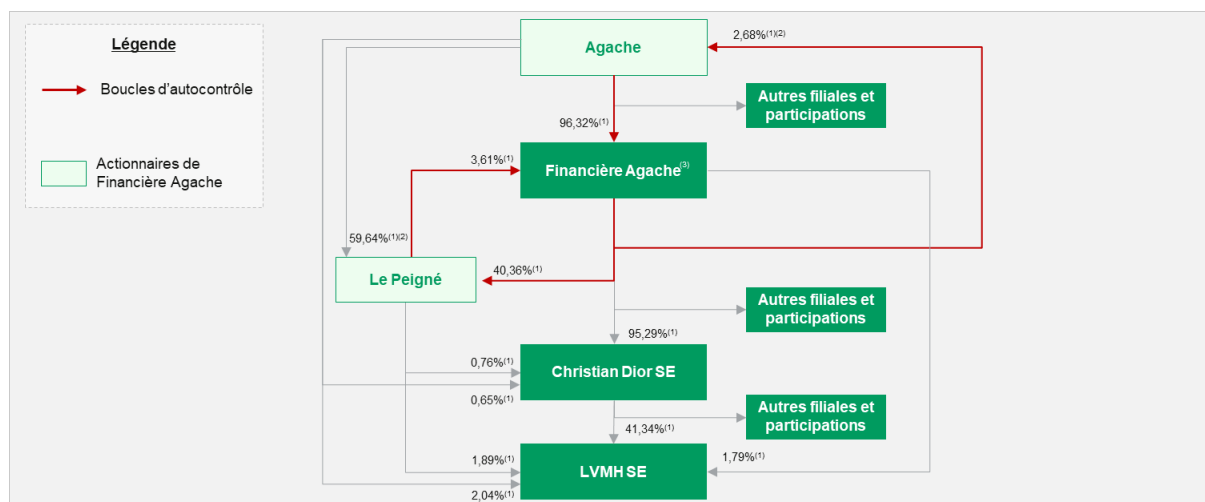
Légende

Boucles d'autocontrôle

Actionnaires de Financière Agache

Agache

$2{,}68\%^{(1)(2)}$

$96{,}32\%^{(1)}$

Autres filiales et participations

$3{,}61\%^{(1)}$

Financière Agache$^{(3)}$

$59{,}64\%^{(1)(2)}$

$40{,}36\%^{(1)}$

Le Peigné

Autres filiales et participations

$95{,}29\%^{(1)}$

$0{,}76\%^{(1)}$

Christian Dior SE

$0{,}65\%^{(1)}$

Autres filiales et participations

$41{,}34\%^{(1)}$

$1{,}89\%^{(1)}$

LVMH SE

$1{,}79\%^{(1)}$

$2{,}04\%^{(1)}$